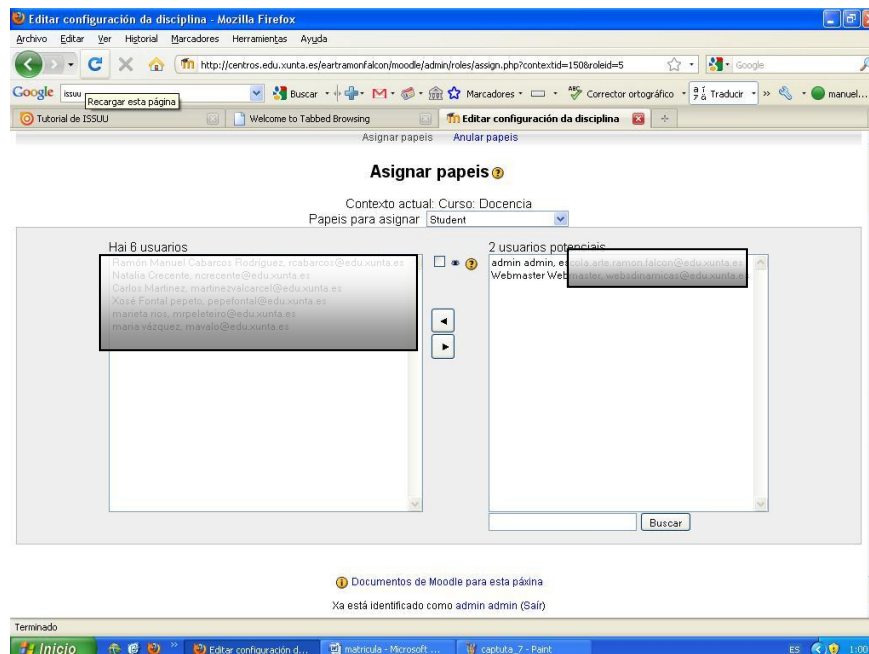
Editar configuración da disciplina - Mozilla Firefox
Archivo Editar Ver Historial Marcadores Herramientas Ayuda
http://centros.edu.xunta.es/eartramonfalcon/moodle/admin/roles/assign.php?contextid=150&roleid=5
Google
Google issuu Recargar esta página Buscar Marcadores Corrector ortográfico Traducir manuel...
Tutorial de ISSUU Welcome to Tabbed Browsing Editar configuración da disciplina
Asignar papeis Anular papeis

Asignar papeis

Contexto actual: Curso: Docencia
Papeis para asignar Student

Hai 6 usuarios
Ramón Manuel Cabarcos Rodriguez, rcabarcos@edu.xunta.es
Natalia Crecente, ncrecente@edu.xunta.es
Carlos Martinez, martinezvalcarcel@edu.xunta.es
Xosé Fontal pepeto, pepefontal@edu.xunta.es
marieta rios, mrpeleteiro@edu.xunta.es
maria vázquez, mavalo@edu.xunta.es

2 usuarios potenciais
admin admin, escola.arte.ramon.falcon@edu.xunta.es
Webmaster Webmaster, websdinamicas@edu.xunta.es

Buscar

Documentos de Moodle para esta páxina
Xa está identificado como admin admin (Saír)

Terminado
Inicio Editar configuración d... matricula - Microsoft ... captuta_7 - Paint ES 1:00